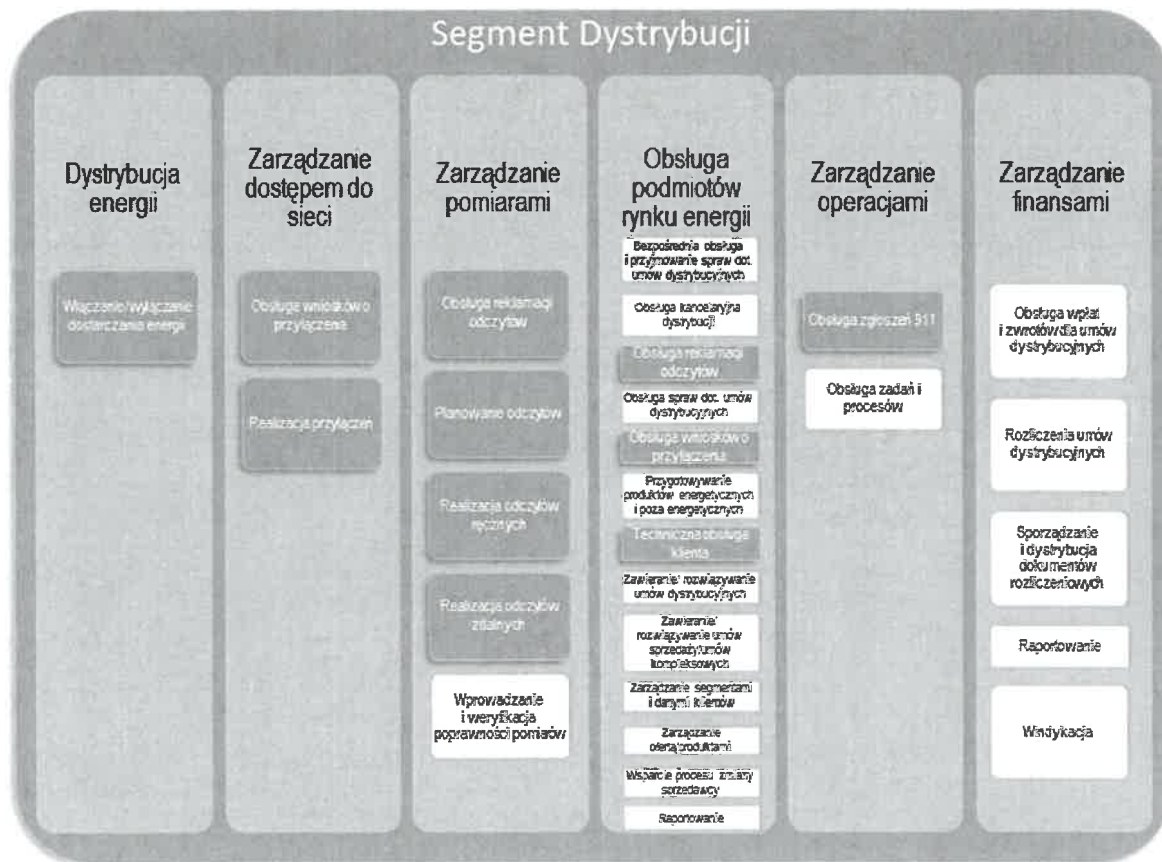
Segment Dystrybucji

Dystrybucja energii

Włączanie/wyłączanie dostarczania energii

Zarządzanie dostępem do sieci

Obsługa wniosków o przyłączenie

Realizacja przyłączeń

Zarządzanie pomiarami

Obsługa reklamacji odczytów

Planowanie odczytów

Realizacja odczytów ręcznych

Realizacja odczytów zdalnych

Wprowadzanie i weryfikacja poprawności pomiarów

Obsługa podmiotów rynku energii

Bezpośrednia obsługa i przyjmowanie spraw dot. umów dystrybucyjnych

Obsługa kancelaryjna dystrybucji

Obsługa reklamacji odczytów

Obsługa spraw dot. umów dystrybucyjnych

Obsługa wniosków o przyłączenie

Przygotowywanie produktów energetycznych i poza energetycznych

Techniczna obsługa klienta

Zawieranie/ rozwiązywanie umów dystrybucyjnych

Zawieranie/ rozwiązywanie umów sprzedaży/umów kompleksowych

Zarządzanie segmentami i danymi klientów

Zarządzanie ofertą produktami

Wsparcie procesu zmiany sprzedawcy

Raportowanie

Zarządzanie operacjami

Obsługa zgłoszeń 911

Obsługa zadań i procesów

Zarządzanie finansami

Obsługa wpłat i zwrotów dla umów dystrybucyjnych

Rozliczenia umów dystrybucyjnych

Sporządzanie i dystrybucja dokumentów rozliczeniowych

Raportowanie

Windykacja